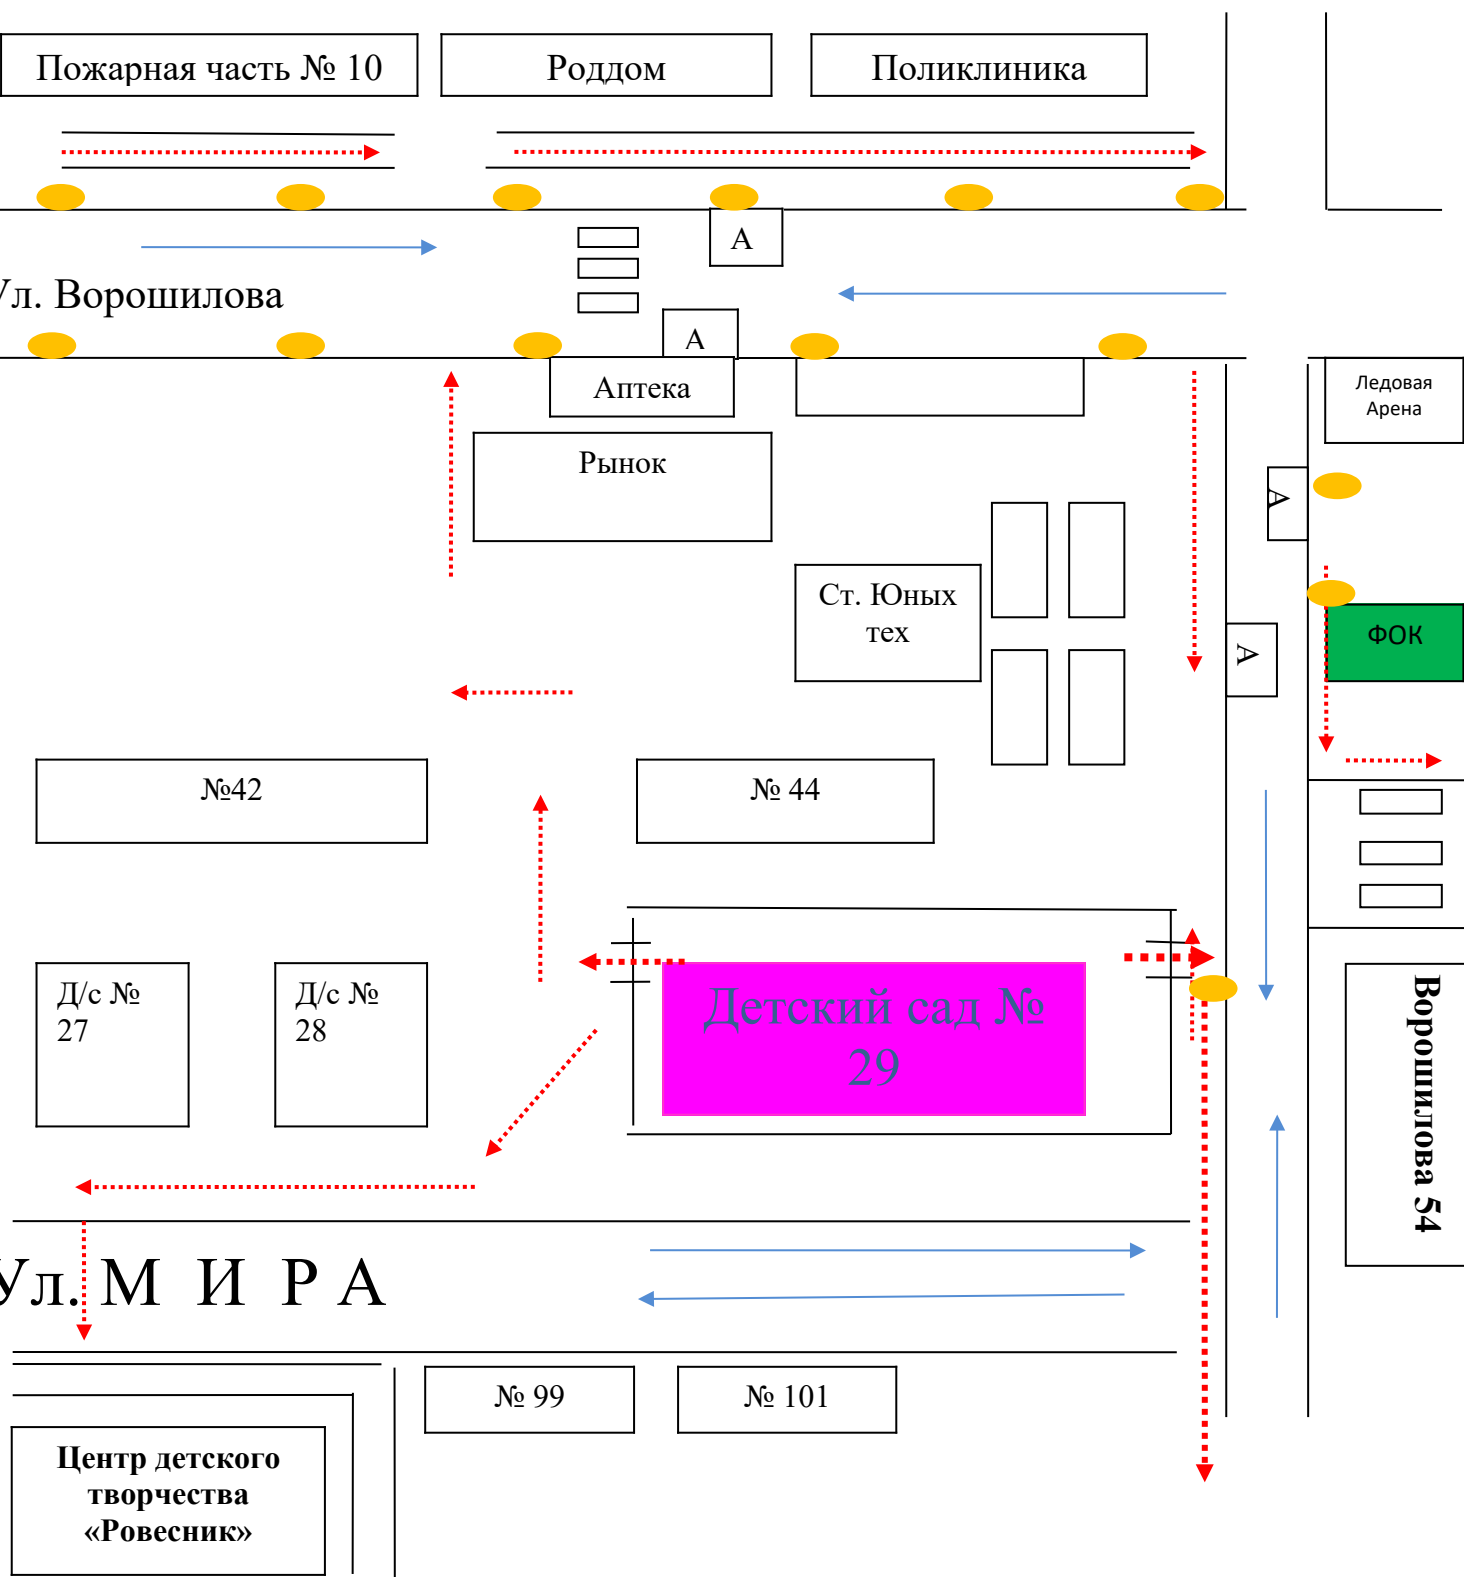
Пожарная часть № 10

Роддом

Поликлиника

А

Ул. Ворошилова

А

Аптека

Рынок

Ледовая Арена

А

Ст. Юных тех

А

ФОК

№42

№ 44

Д/с № 27

Д/с № 28

Детский сад № 29

Ворошилова 54

Ул. М И Р А

№ 99

№ 101

Центр детского творчества «Ровесник»